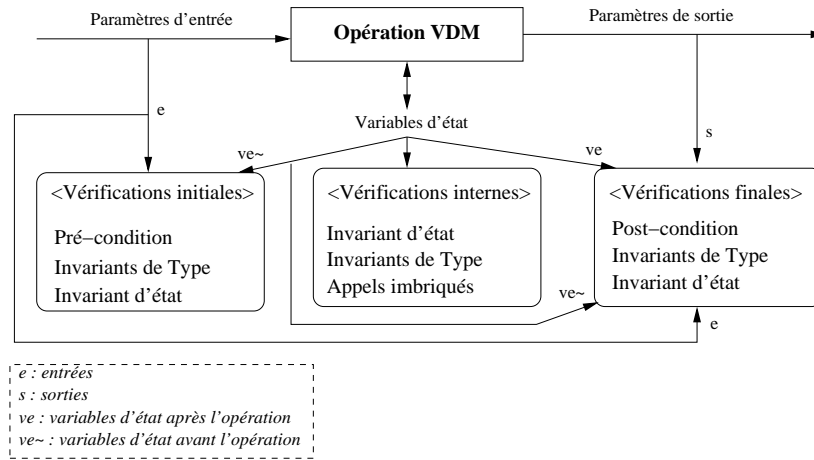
Paramètres d'entrée

Opération VDM

Paramètres de sortie

e

Variables d'état

s

ve~

ve

<Vérifications initiales>

Pré−condition
Invariants de Type
Invariant d'état

<Vérifications internes>

Invariant d'état
Invariants de Type
Appels imbriqués

<Vérifications finales>

Post−condition
Invariants de Type
Invariant d'état

ve~

e

e : entrées
s : sorties
ve : variables d'état après l'opération
ve~ : variables d'état avant l'opération